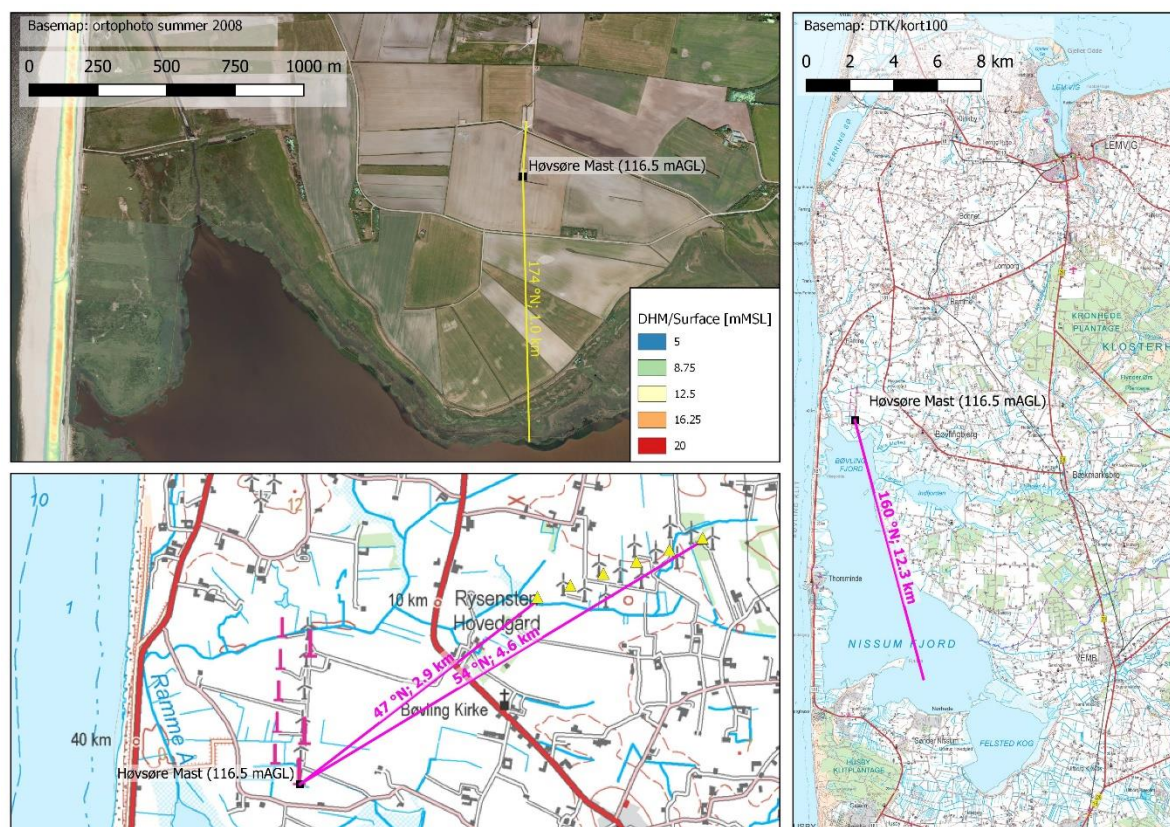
Basemap: ortophoto summer 2008

0 250 500 750 1000 m

Høvsøre Mast (116.5 mAGL)

174 °N; 2.0 km

DHM/Surface [mMSL]

5

8.75

12.5

16.25

20

10

1

Ramme Å

40 km

10 km

Rysensten Hovedgard

47 °N; 2.9 km

54 °N; 4.6 km

Bøvling Kirke

Høvsøre Mast (116.5 mAGL)

Basemap: DTK/kort100

0 2 4 6 8 km

LEMVIG

KRONHEDE PLANTAGE

KLOSTERH

Høvsøre Mast (116.5 mAGL)

BØVLING FJORD

160 °N; 12.3 km

NISSUM FJORD

FELSTED KOG

HUSBY KLITPLANTAGE